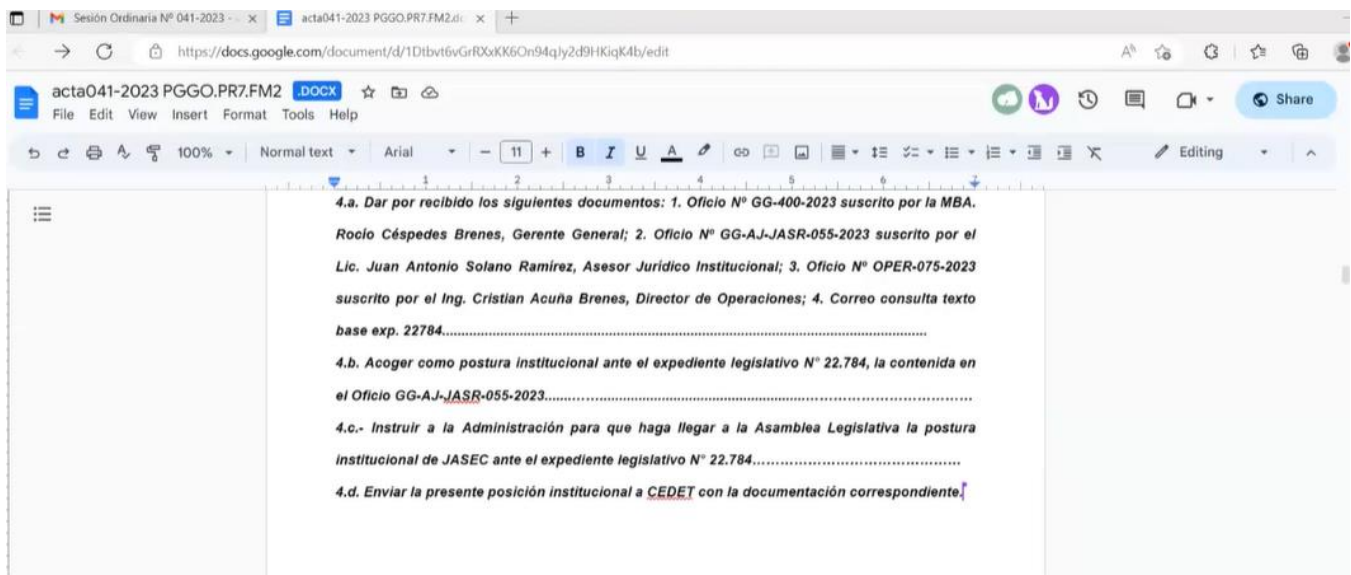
Sesión Ordinaria Nº 041-2023 - × acta041-2023 PGGO.PR7.FM2.d × +

https://docs.google.com/document/d/1Dtbvt6vGrRXxKK6On94qJy2d9HKiqK4b/edit

acta041-2023 PGGO.PR7.FM2 .DOCX
File Edit View Insert Format Tools Help

Share

100% Normal text Arial 11 Editing

4.a. Dar por recibido los siguientes documentos: 1. Oficio Nº GG-400-2023 suscrito por la MBA. Rocío Céspedes Brenes, Gerente General; 2. Oficio Nº GG-AJ-JASR-055-2023 suscrito por el Lic. Juan Antonio Solano Ramírez, Asesor Jurídico Institucional; 3. Oficio Nº OPER-075-2023 suscrito por el Ing. Cristian Acuña Brenes, Director de Operaciones; 4. Correo consulta texto base exp. 22784.......................................................................................................................

4.b. Acoger como postura institucional ante el expediente legislativo N° 22.784, la contenida en el Oficio GG-AJ-JASR-055-2023.......................................................................................................

4.c.- Instruir a la Administración para que haga llegar a la Asamblea Legislativa la postura institucional de JASEC ante el expediente legislativo N° 22.784...............................................

4.d. Enviar la presente posición institucional a CEDET con la documentación correspondiente.